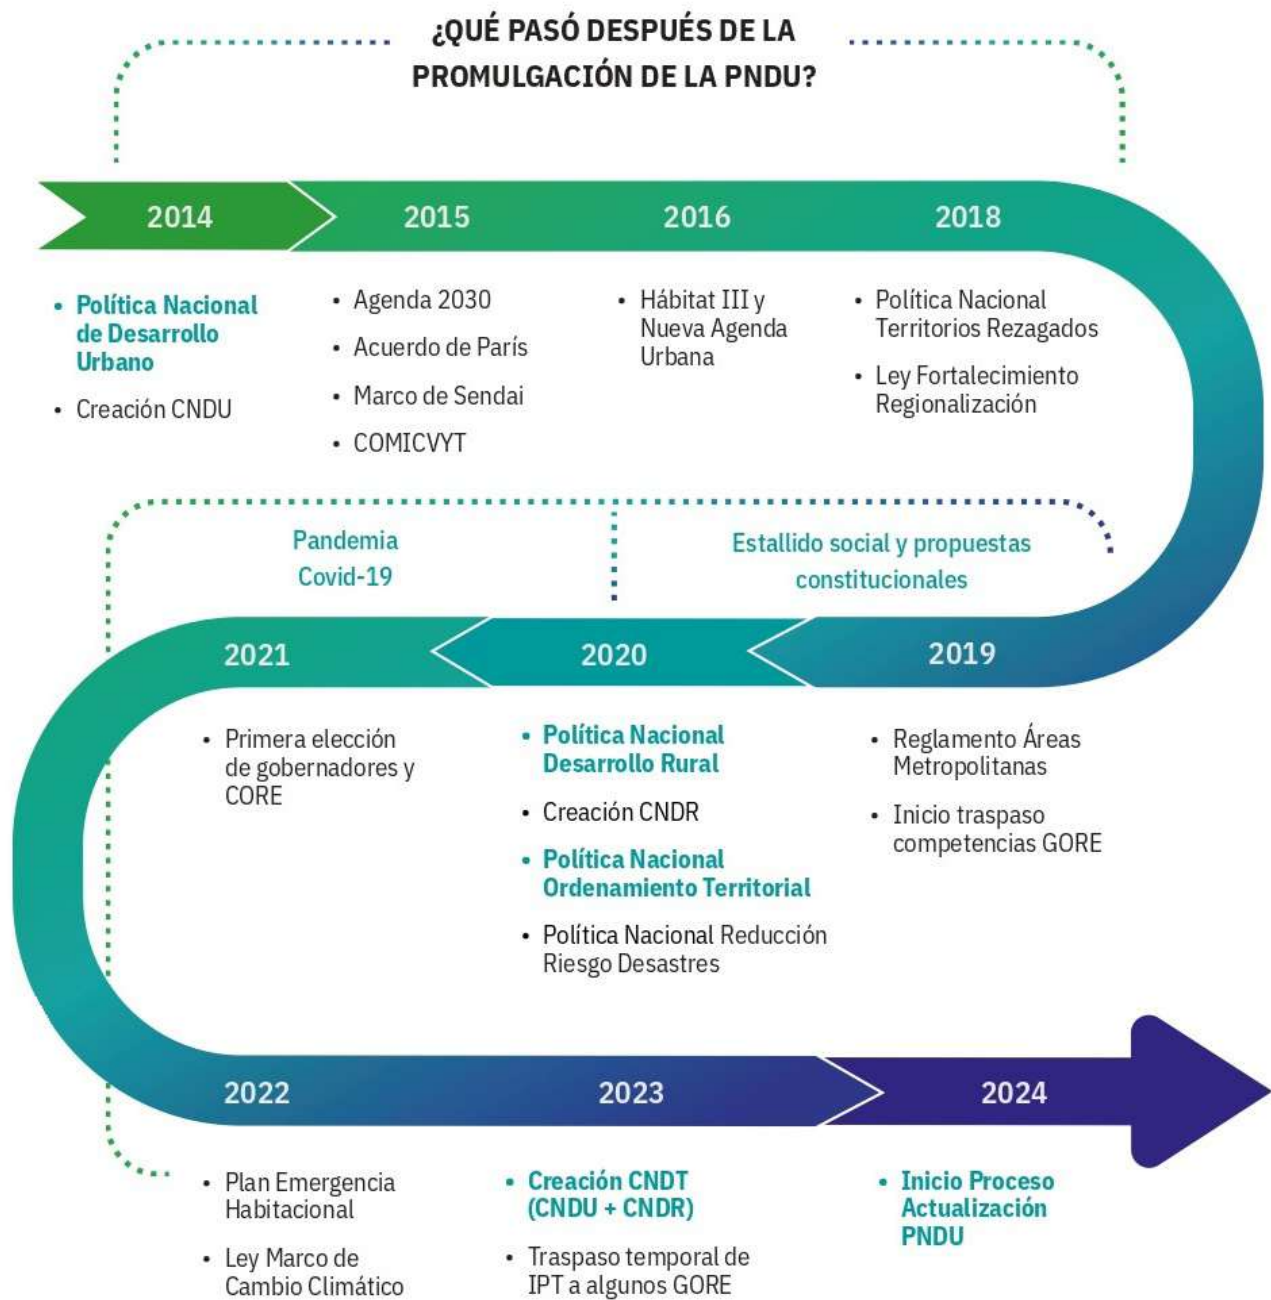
¿QUÉ PASÓ DESPUÉS DE LA PROMULGACIÓN DE LA PNDU?

2014

• Política Nacional de Desarrollo Urbano
• Creación CNDU

2015

• Agenda 2030
• Acuerdo de París
• Marco de Sendai
• COMICVYT

2016

• Hábitat III y Nueva Agenda Urbana

2018

• Política Nacional Territorios Rezagados
• Ley Fortalecimiento Regionalización

Pandemia Covid-19

Estallido social y propuestas constitucionales

2021

• Primera elección de gobernadores y CORE

2020

• Política Nacional Desarrollo Rural
• Creación CNDR
• Política Nacional Ordenamiento Territorial
• Política Nacional Reducción Riesgo Desastres

2019

• Reglamento Áreas Metropolitanas
• Inicio traspaso competencias GORE

2022

• Plan Emergencia Habitacional
• Ley Marco de Cambio Climático

2023

• Creación CNDT (CNDU + CNDR)
• Traspaso temporal de IPT a algunos GORE

2024

• Inicio Proceso Actualización PNDU